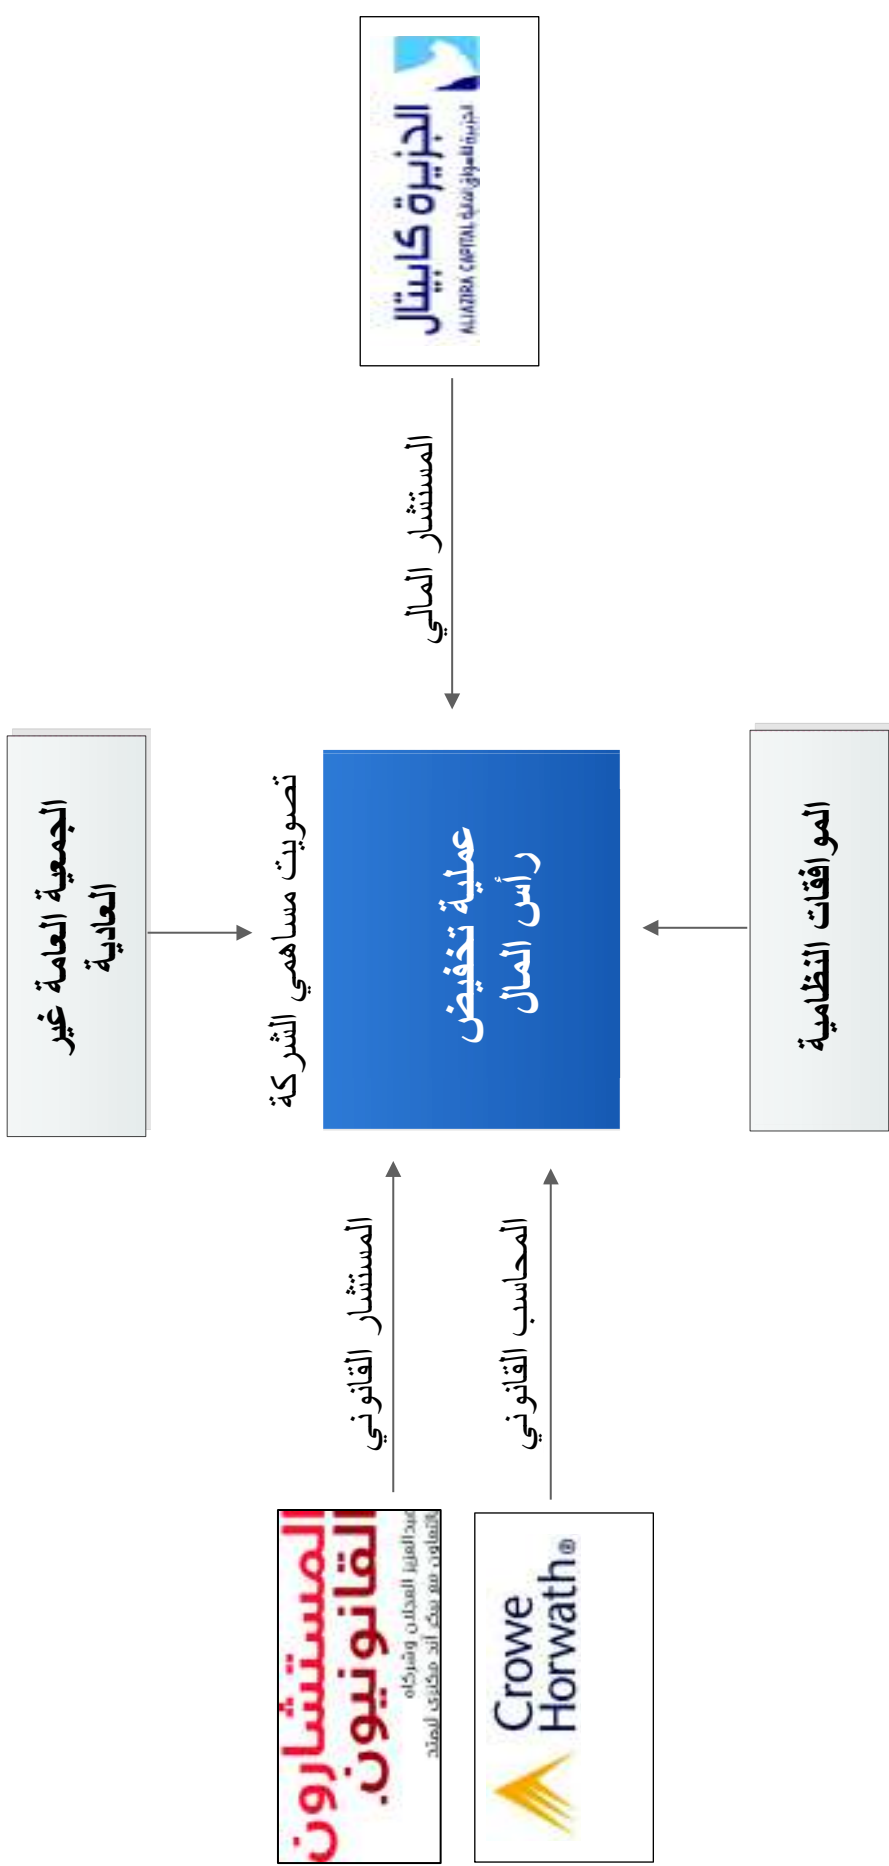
الجزيرة كابيتال
ALJAZIRA CAPITAL الجزيرة للأسواق المالية

المستشار المالي

الجمعية العامة غير العادية

تصويت مساهمي الشركة

عملية تخفيض رأس المال

الموافقات النظامية

المستشار القانوني

المحاسب القانوني

المستشارون القانونيون.
عبدالعزيز العجلان وشركاه
بالتعاون مع بيكر آند مكنزي المحدودة

Crowe Horwath®